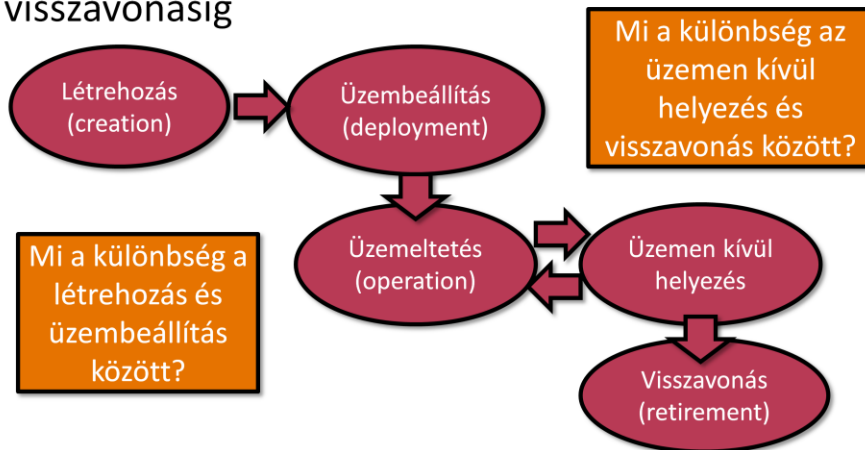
visszavonásig

Létrehozás (creation)

Üzembeállítás (deployment)

Mi a különbség az üzemen kívül helyezés és visszavonás között?

Mi a különbség a létrehozás és üzembeállítás között?

Üzemeltetés (operation)

Üzemen kívül helyezés

Visszavonás (retirement)